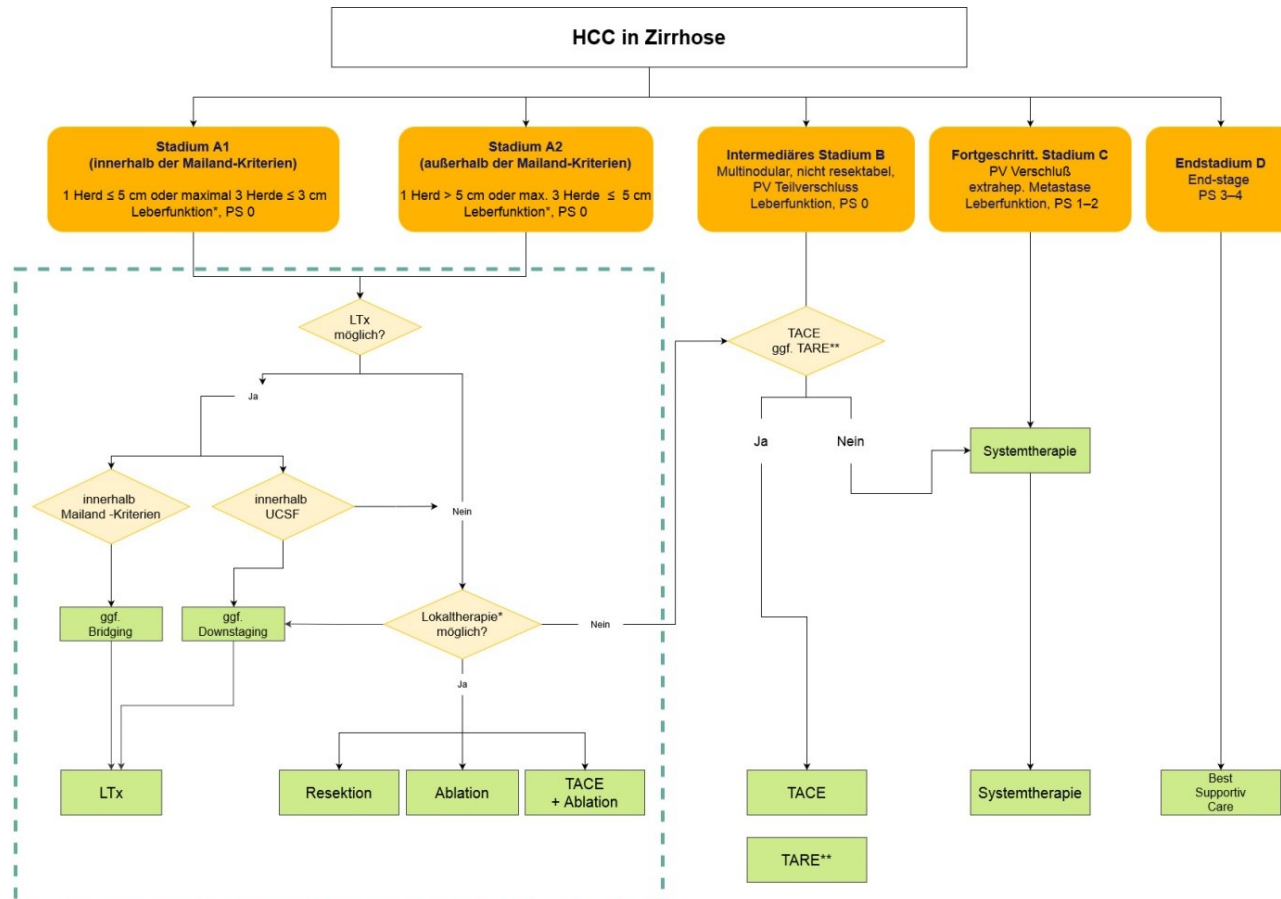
HCC in Zirrhose

Stadium A1
(innerhalb der Mailand-Kriterien)
1 Herd ≤ 5 cm oder maximal 3 Herde ≤ 3 cm
Leberfunktion*, PS 0

Stadium A2
(außerhalb der Mailand-Kriterien)
1 Herd > 5 cm oder max. 3 Herde ≤ 5 cm
Leberfunktion*, PS 0

Intermediäres Stadium B
Multinodular, nicht resektabel,
PV Teilverschluss
Leberfunktion, PS 0

Fortgeschritt. Stadium C
PV Verschluß
extrahep. Metastase
Leberfunktion, PS 1–2

Endstadium D
End-stage
PS 3–4

LTx
möglich?

Ja

innerhalb
Mailand -Kriterien

innerhalb
UCSF

Nein

ggf.
Bridging

ggf.
Downstaging

Lokaltherapie*
möglich?

Nein

Ja

LTx

Resektion

Ablation

TACE
+ Ablation

TACE
ggf. TARE**

Ja

Nein

Systemtherapie

TACE

TARE**

Systemtherapie

Best
Supportiv
Care